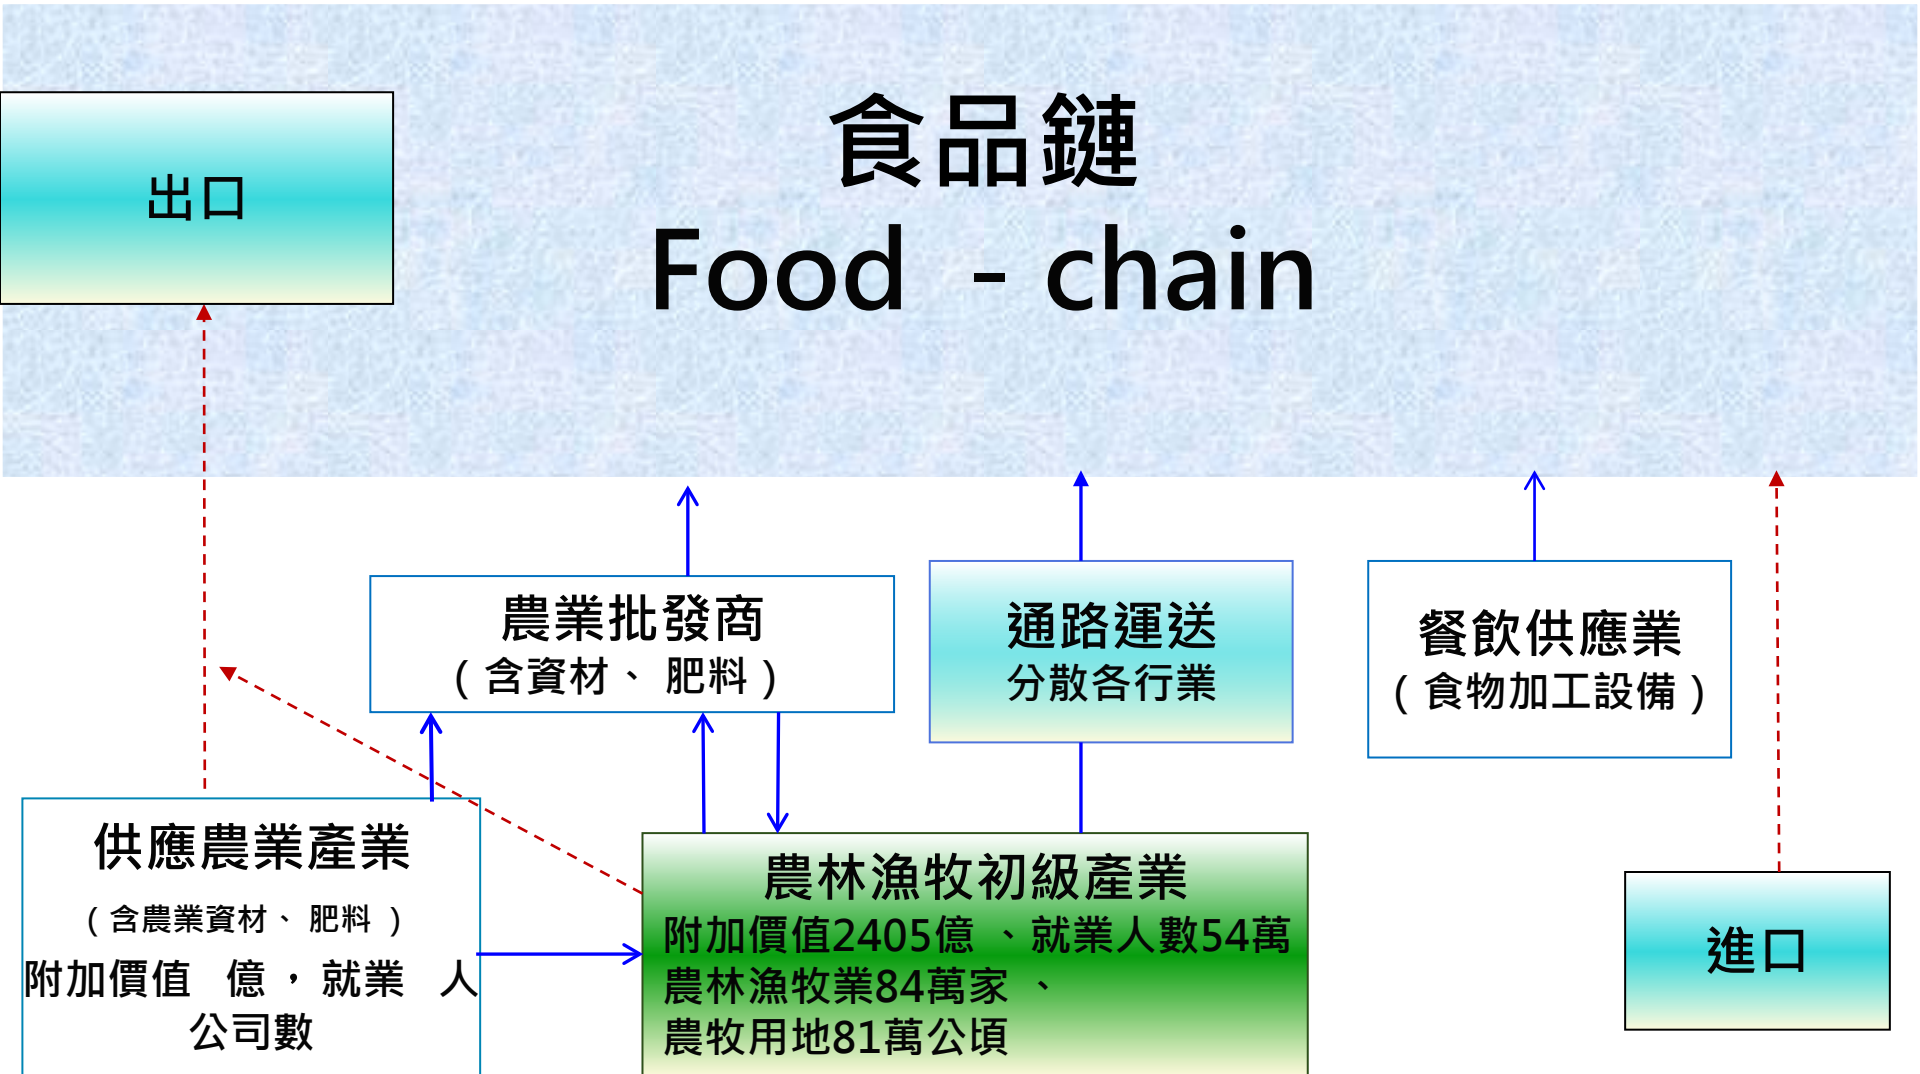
出口

食品鏈
Food - chain

農業批發商
（含資材、肥料）

通路運送
分散各行業

餐飲供應業
（食物加工設備）

供應農業產業
（含農業資材、肥料）
附加價值 億，就業 人
公司數

農林漁牧初級產業
附加價值2405億、就業人數54萬
農林漁牧業84萬家、
農牧用地81萬公頃

進口